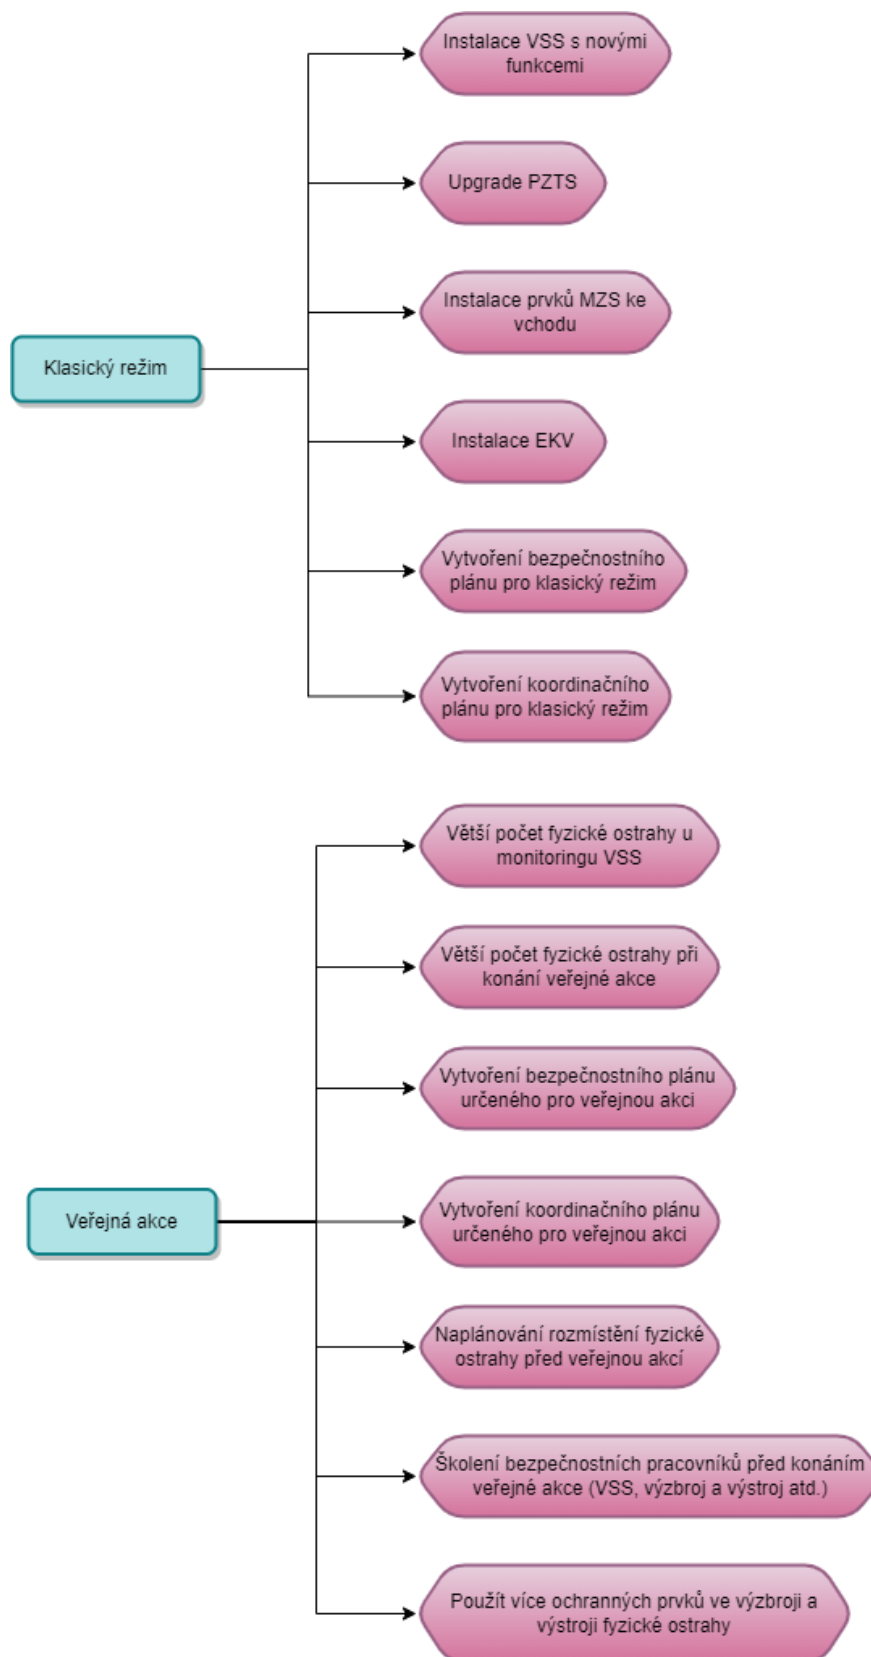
Klasický režim

Instalace VSS s novými funkcemi

Upgrade PZTS

Instalace prvků MZS ke vchodu

Instalace EKV

Vytvoření bezpečnostního plánu pro klasický režim

Vytvoření koordinačního plánu pro klasický režim

Veřejná akce

Větší počet fyzické ostrahy u monitoringu VSS

Větší počet fyzické ostrahy při konání veřejné akce

Vytvoření bezpečnostního plánu určeného pro veřejnou akci

Vytvoření koordinačního plánu určeného pro veřejnou akci

Naplánování rozmístění fyzické ostrahy před veřejnou akcí

Školení bezpečnostních pracovníků před konáním veřejné akce (VSS, výzbroj a výstroj atd.)

Použít více ochranných prvků ve výzbroji a výstroji fyzické ostrahy